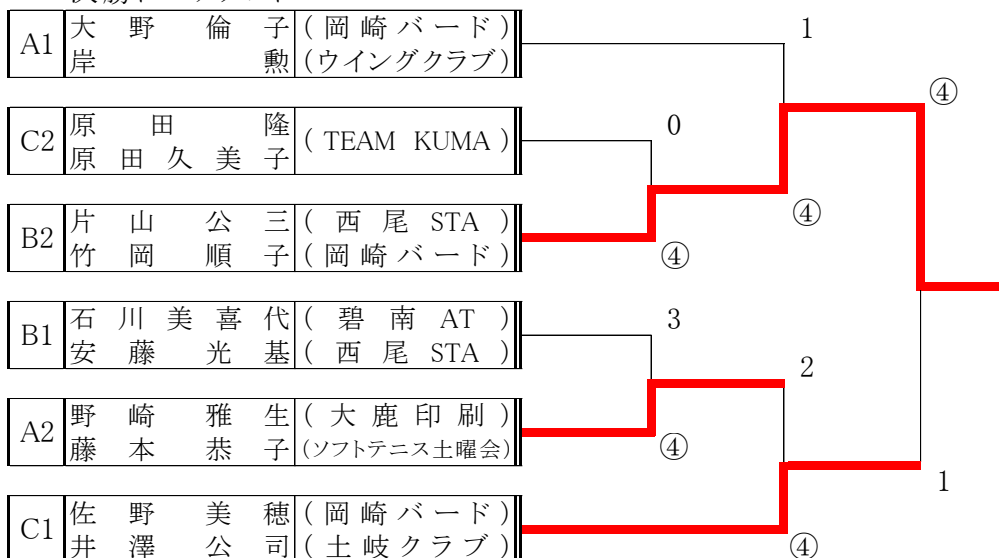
| A1 | 大野倫子 | （岡崎バード） |
|---|---|---|
| | 岸　勲 | （ウイングクラブ） |

| C2 | 原田隆 | （TEAM KUMA） |
|---|---|---|
| | 原田久美子 | |

| B2 | 片山公三 | （西尾STA） |
|---|---|---|
| | 竹岡順子 | （岡崎バード） |

| B1 | 石川美喜代 | （碧南AT） |
|---|---|---|
| | 安藤光基 | （西尾STA） |

| A2 | 野崎雅生 | （大鹿印刷） |
|---|---|---|
| | 藤本恭子 | （ソフトテニス土曜会） |

| C1 | 佐野美穂 | （岡崎バード） |
|---|---|---|
| | 井澤公司 | （土岐クラブ） |

1
0
④
④
④
3
2
④
1
④